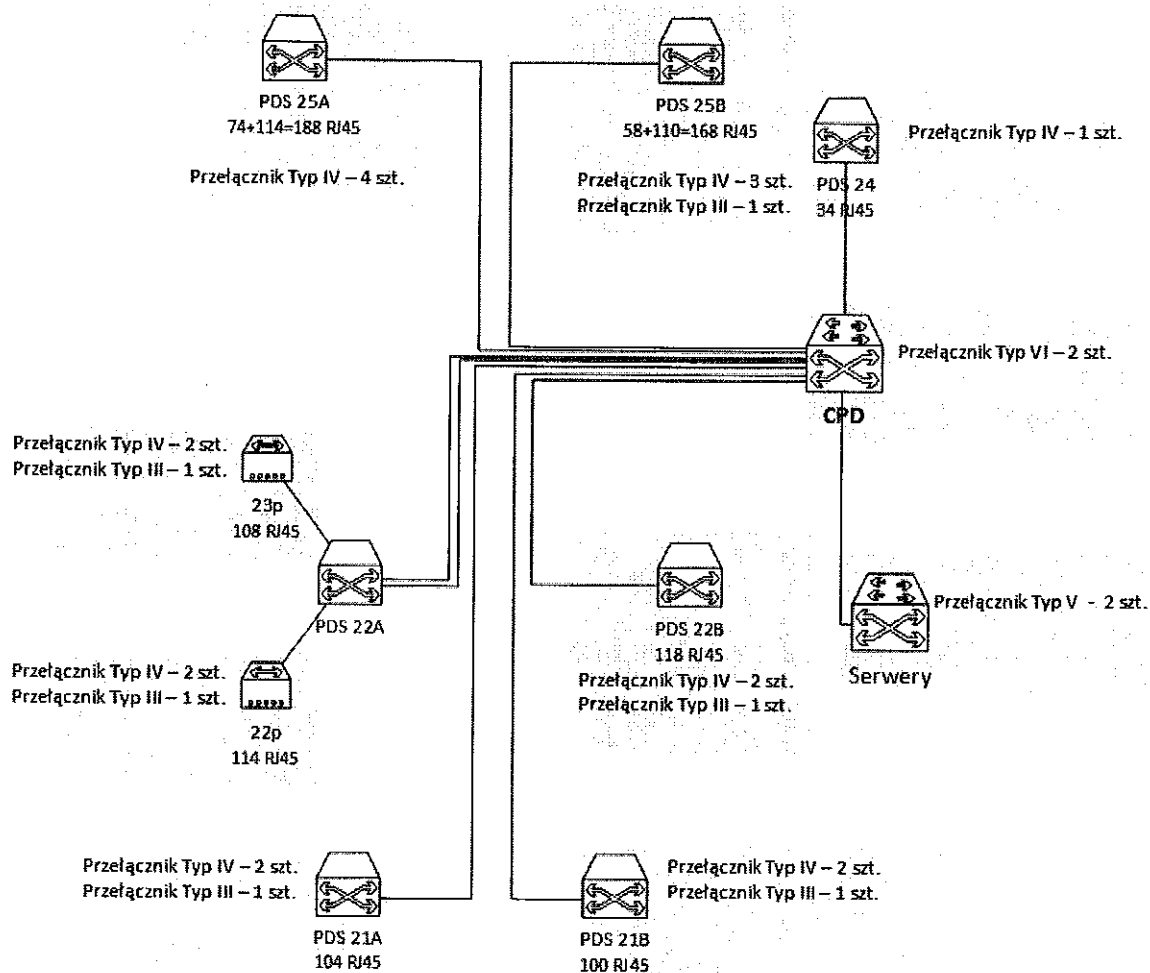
PDS 25A
74+114=188 RJ45

Przełącznik Typ IV – 4 szt.

PDS 25B
58+110=168 RJ45

Przełącznik Typ IV – 3 szt.
Przełącznik Typ III – 1 szt.

Przełącznik Typ IV – 1 szt.

PDS 24
34 RJ45

Przełącznik Typ VI – 2 szt.

CPD

Przełącznik Typ IV – 2 szt.
Przełącznik Typ III – 1 szt.

23p
108 RJ45

PDS 22A

Przełącznik Typ IV – 2 szt.
Przełącznik Typ III – 1 szt.

22p
114 RJ45

PDS 22B
118 RJ45
Przełącznik Typ IV – 2 szt.
Przełącznik Typ III – 1 szt.

Przełącznik Typ V - 2 szt.

Serwery

Przełącznik Typ IV – 2 szt.
Przełącznik Typ III – 1 szt.

PDS 21A
104 RJ45

Przełącznik Typ IV – 2 szt.
Przełącznik Typ III – 1 szt.

PDS 21B
100 RJ45